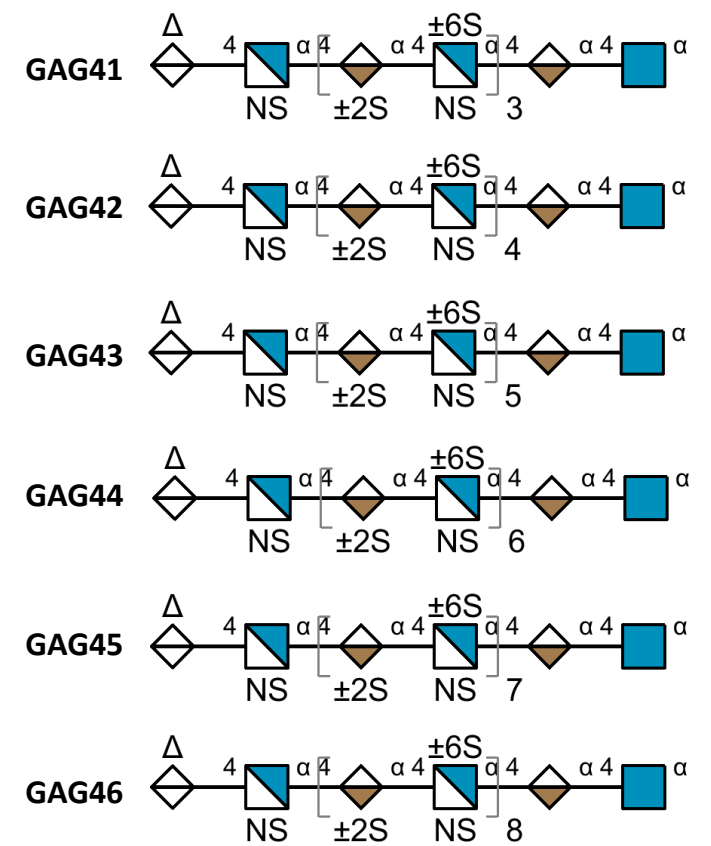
GAG41 Δ 4 α 4 ±6S α 4 α 4 α 4 α
NS ±2S NS 3

GAG42 Δ 4 α 4 ±6S α 4 α 4 α 4 α
NS ±2S NS 4

GAG43 Δ 4 α 4 ±6S α 4 α 4 α 4 α
NS ±2S NS 5

GAG44 Δ 4 α 4 ±6S α 4 α 4 α 4 α
NS ±2S NS 6

GAG45 Δ 4 α 4 ±6S α 4 α 4 α 4 α
NS ±2S NS 7

GAG46 Δ 4 α 4 ±6S α 4 α 4 α 4 α
NS ±2S NS 8